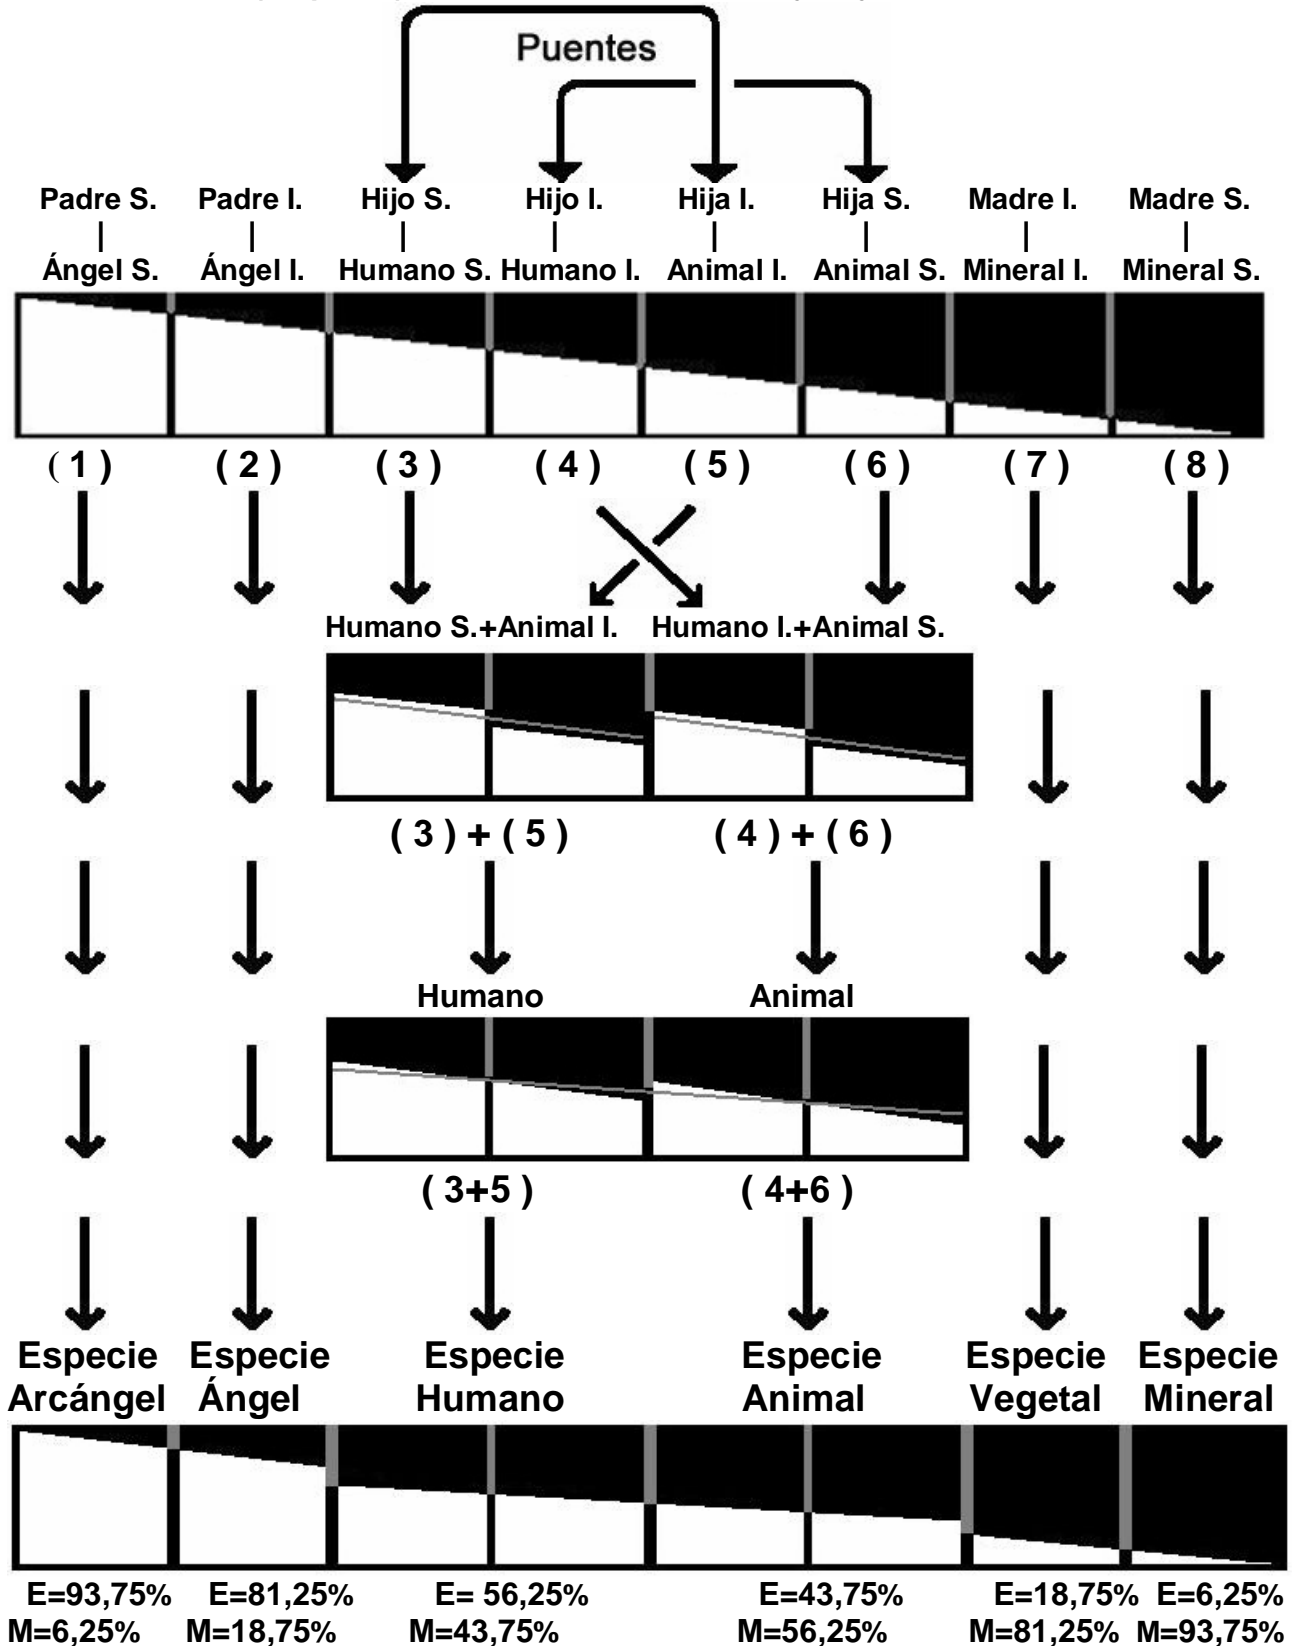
Puentes

Padre S.
|
Ángel S.

Padre I.
|
Ángel I.

Hijo S.
|
Humano S.

Hijo I.
|
Humano I.

Hija I.
|
Animal I.

Hija S.
|
Animal S.

Madre I.
|
Mineral I.

Madre S.
|
Mineral S.

( 1 ) ( 2 ) ( 3 ) ( 4 ) ( 5 ) ( 6 ) ( 7 ) ( 8 )

Humano S.+Animal I. Humano I.+Animal S.

( 3 ) + ( 5 ) ( 4 ) + ( 6 )

Humano Animal

( 3+5 ) ( 4+6 )

Especie Arcángel
Especie Ángel
Especie Humano
Especie Animal
Especie Vegetal
Especie Mineral

E=93,75%
M=6,25%

E=81,25%
M=18,75%

E= 56,25%
M=43,75%

E=43,75%
M=56,25%

E=18,75%
M=81,25%

E=6,25%
M=93,75%